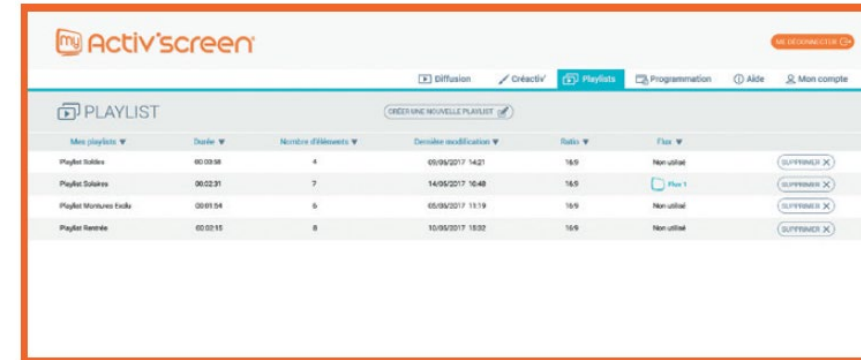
my Activ'screen

ME DÉCONNECTER

Diffusion | Créactiv' | Playlists | Programmation | Aide | Mon compte

PLAYLIST

CRÉER UNE NOUVELLE PLAYLIST

| Mes playlists ▼ | Durée ▼ | Nombre d'éléments ▼ | Dernière modification ▼ | Ratio ▼ | Flux ▼ | |
|---|---|---|---|---|---|---|
| Playlist Soldes | 00:03:58 | 4 | 09/06/2017 14:21 | 16/9 | Non utilisé | SUPPRIMER |
| Playlist Solaires | 00:02:31 | 7 | 14/06/2017 16:48 | 16/9 | Flux 1 | SUPPRIMER |
| Playlist Montures Exclu | 00:01:54 | 6 | 05/06/2017 11:19 | 16/9 | Non utilisé | SUPPRIMER |
| Playlist Rentrée | 00:02:15 | 8 | 10/05/2017 18:02 | 16/9 | Non utilisé | SUPPRIMER |